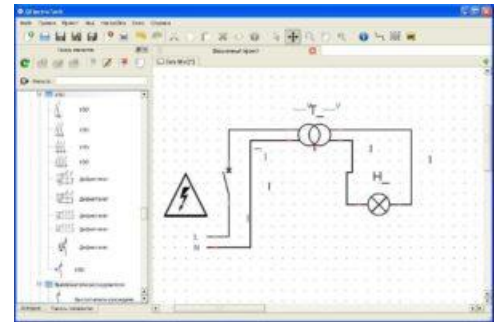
QElectroTech

Файл Правка Проект Вид Настройки Окно Справка

Панель элементов

Безымянный проект

Схема

Фильтр:

Дефлектор

Дефлектор

Дефлектор

Дефлектор

Дефлектор

T

H_

L

N

Элементы   Панель элементов